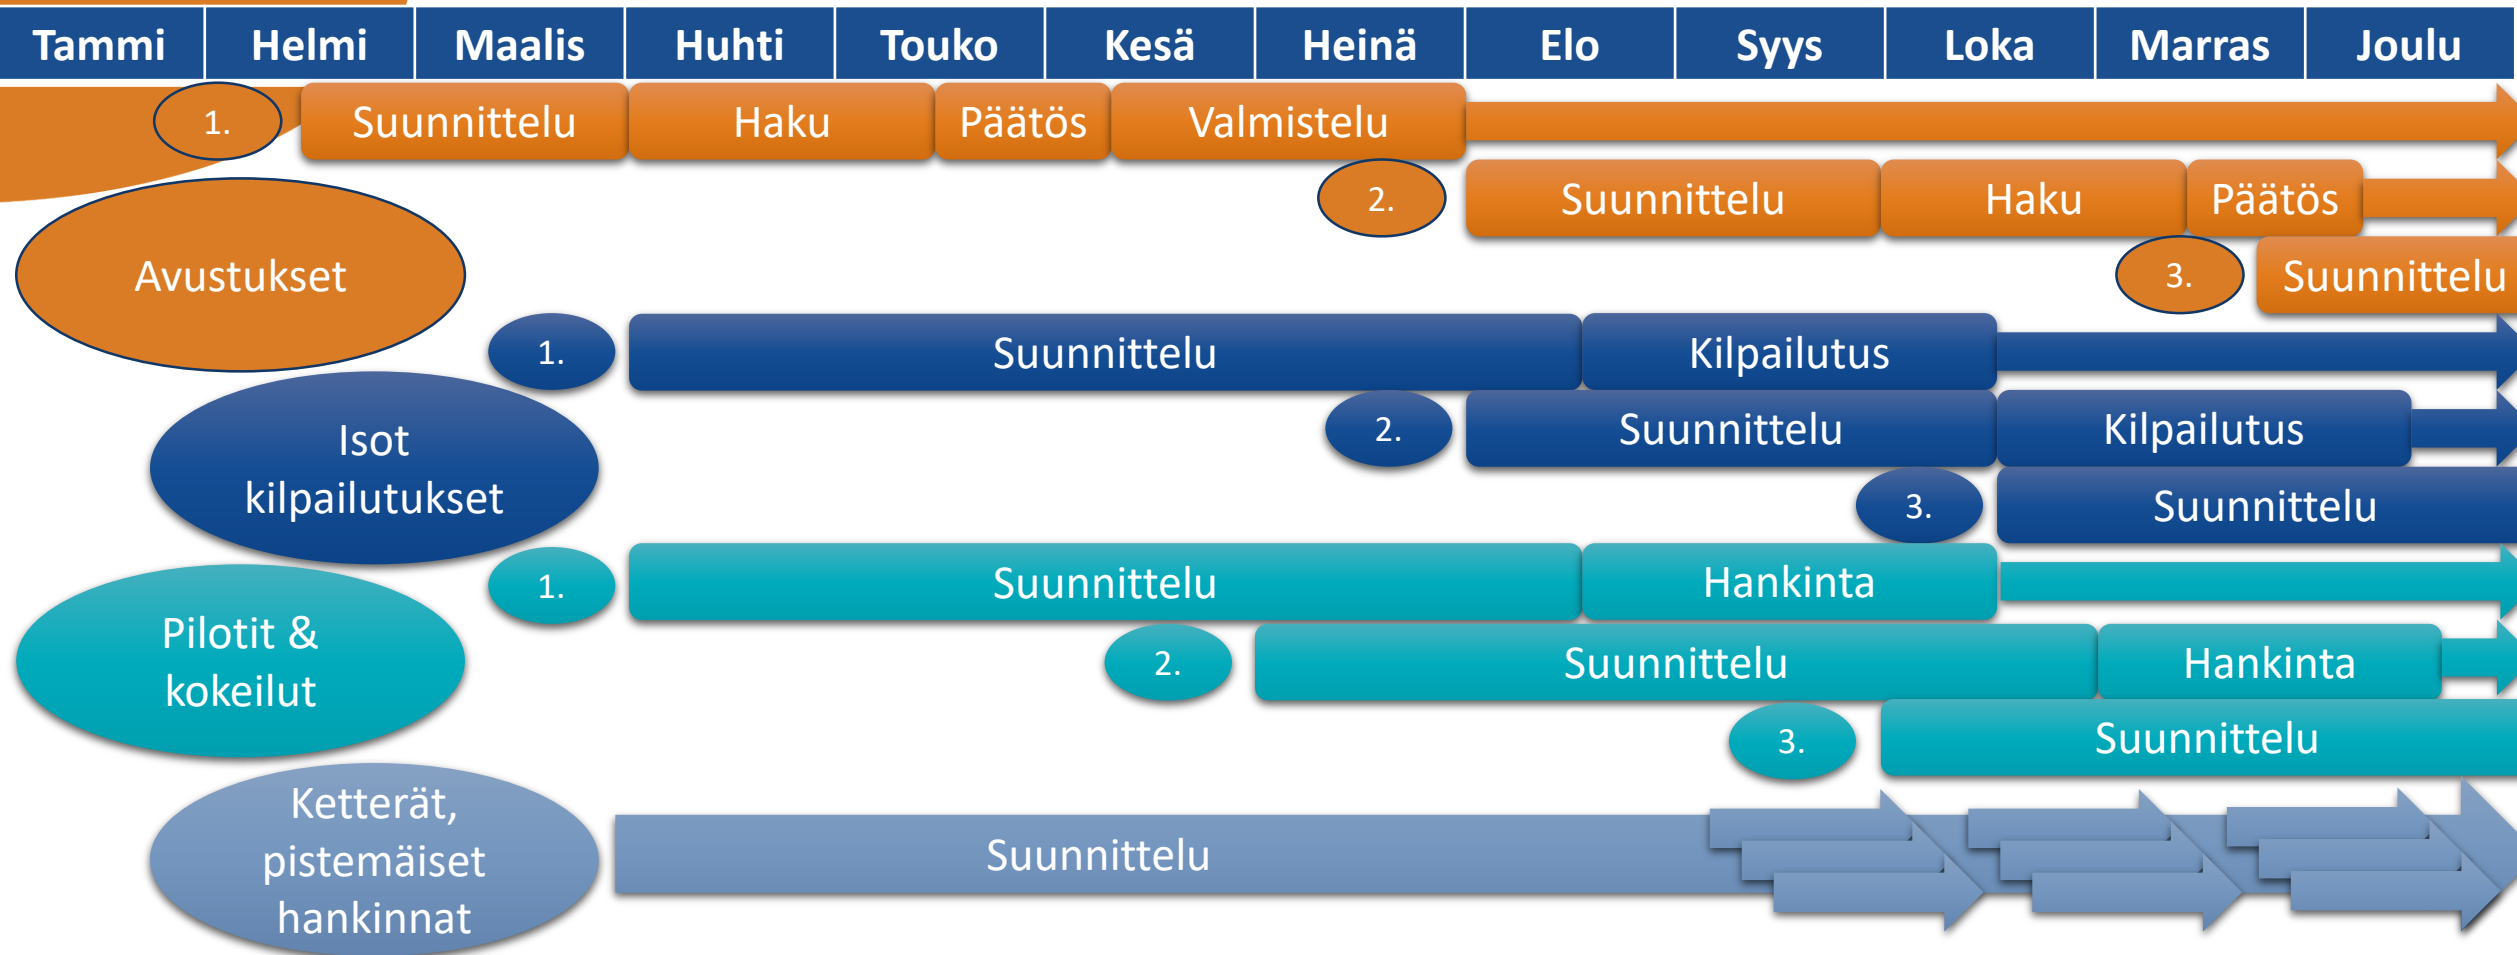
| Tammi | Helmi | Maalis | Huhti | Touko | Kesä | Heinä | Elo | Syys | Loka | Marras | Joulu |
|---|---|---|---|---|---|---|---|---|---|---|---|

Avustukset
1. Suunnittelu Haku Päätös Valmistelu
2. Suunnittelu Haku Päätös
3. Suunnittelu

Isot kilpailutukset
1. Suunnittelu Kilpailutus
2. Suunnittelu Kilpailutus
3. Suunnittelu

Pilotit & kokeilut
1. Suunnittelu Hankinta
2. Suunnittelu Hankinta
3. Suunnittelu

Ketterät, pistemäiset hankinnat
Suunnittelu